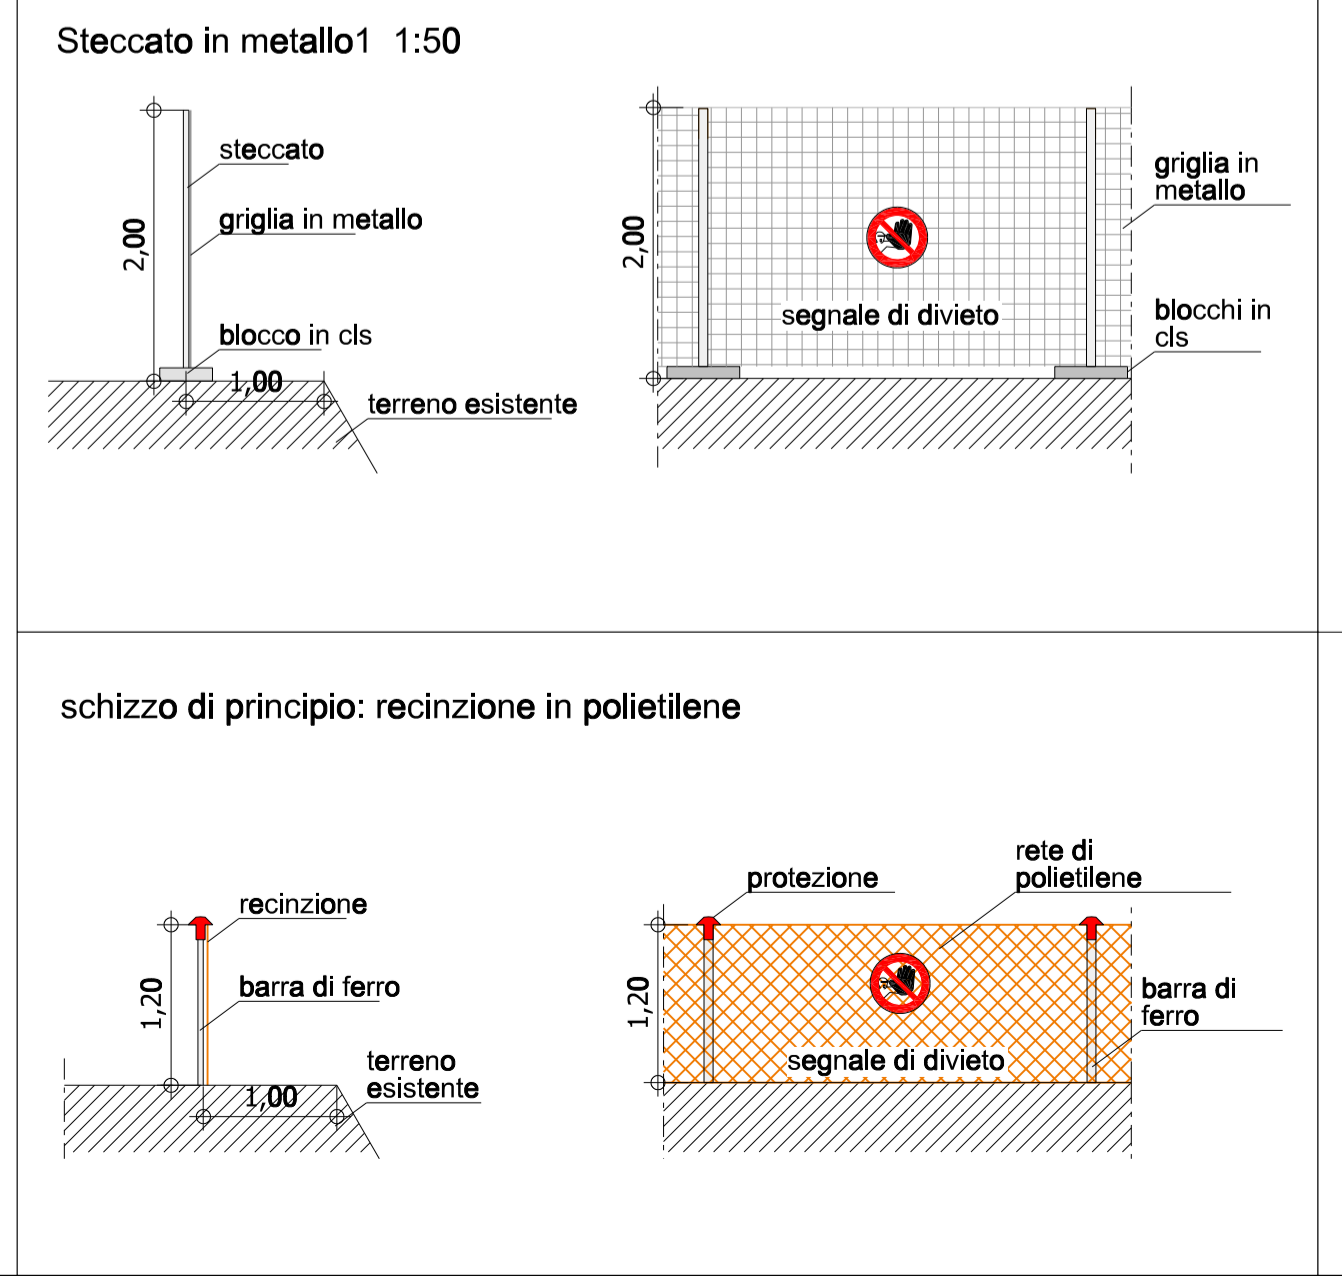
Steccato in metallo1 1:50

steccato

griglia in metallo

2,00

blocco in cls

1,00

terreno esistente

2,00

griglia in metallo

segnale di divieto

blocchi in cls

schizzo di principio: recinzione in polietilene

recinzione

1,20

barra di ferro

terreno esistente

1,00

protezione

rete di polietilene

1,20

barra di ferro

segnale di divieto